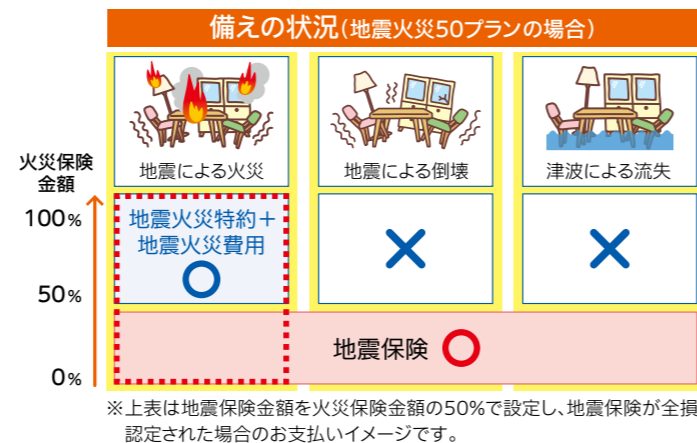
備えの状況（地震火災50プランの場合）

火災保険金額

100%

50%

0%

地震による火災

地震による倒壊

津波による流失

地震火災特約＋地震火災費用 ○

×

×

地震保険 ○

※上表は地震保険金額を火災保険金額の50%で設定し、地震保険が全損認定された場合のお支払いイメージです。